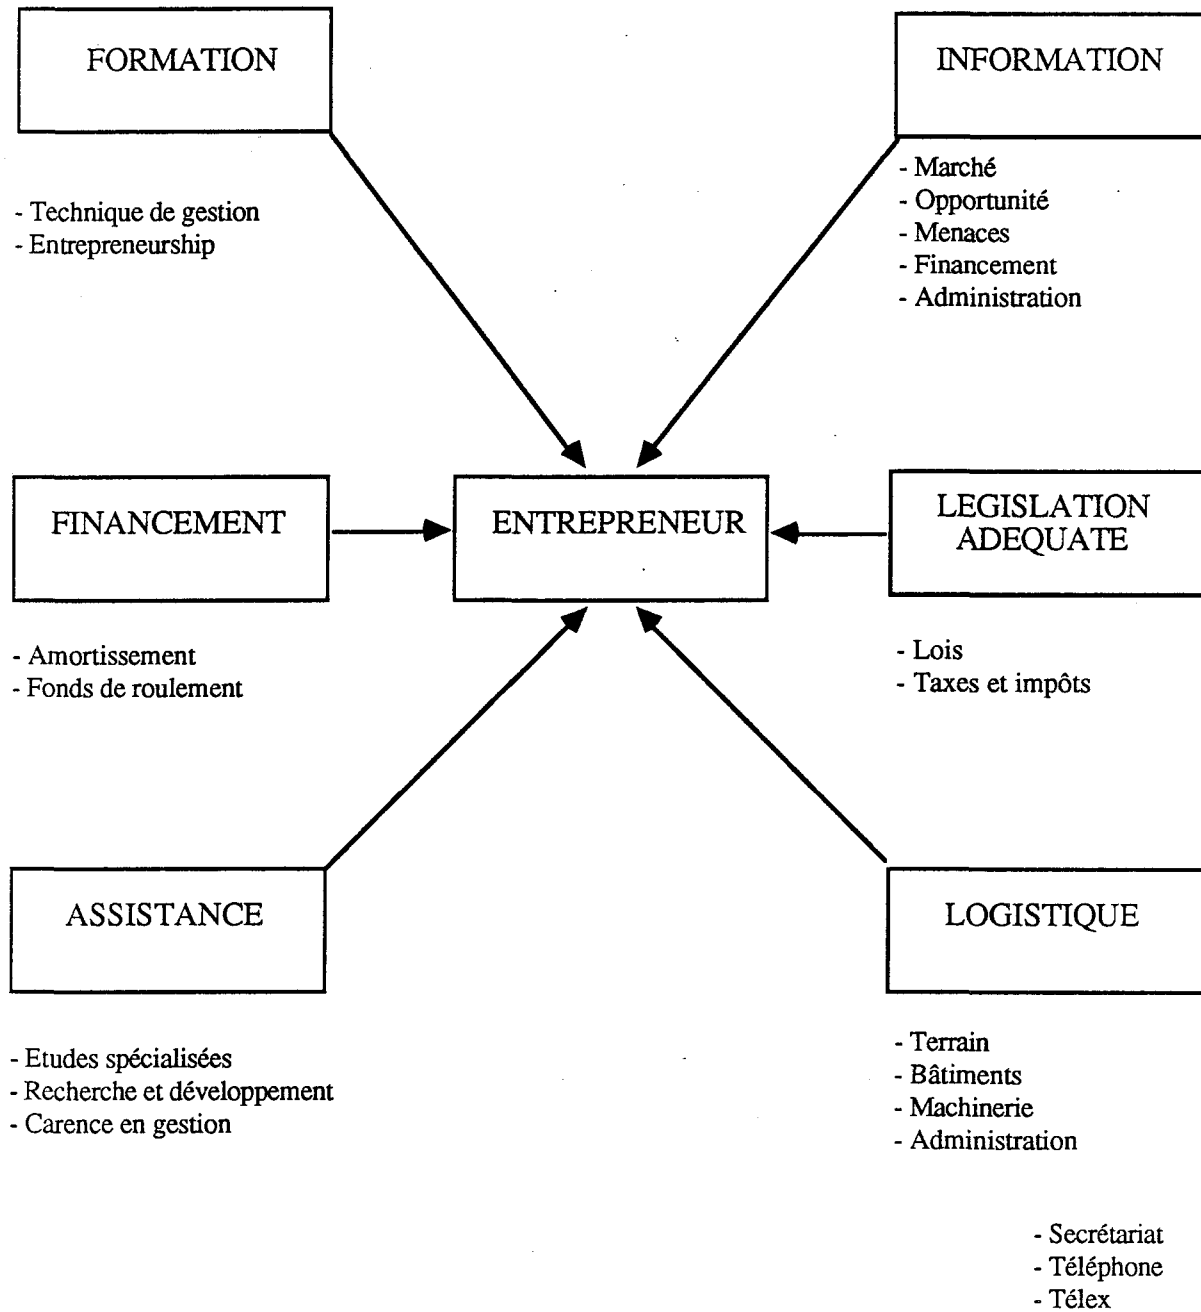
FORMATION

- Technique de gestion
- Entrepreneurship

INFORMATION

- Marché
- Opportunité
- Menaces
- Financement
- Administration

FINANCEMENT

ENTREPRENEUR

LEGISLATION ADEQUATE

- Amortissement
- Fonds de roulement

- Lois
- Taxes et impôts

ASSISTANCE

- Etudes spécialisées
- Recherche et développement
- Carence en gestion

LOGISTIQUE

- Terrain
- Bâtiments
- Machinerie
- Administration

- Secrétariat
- Téléphone
- Télex